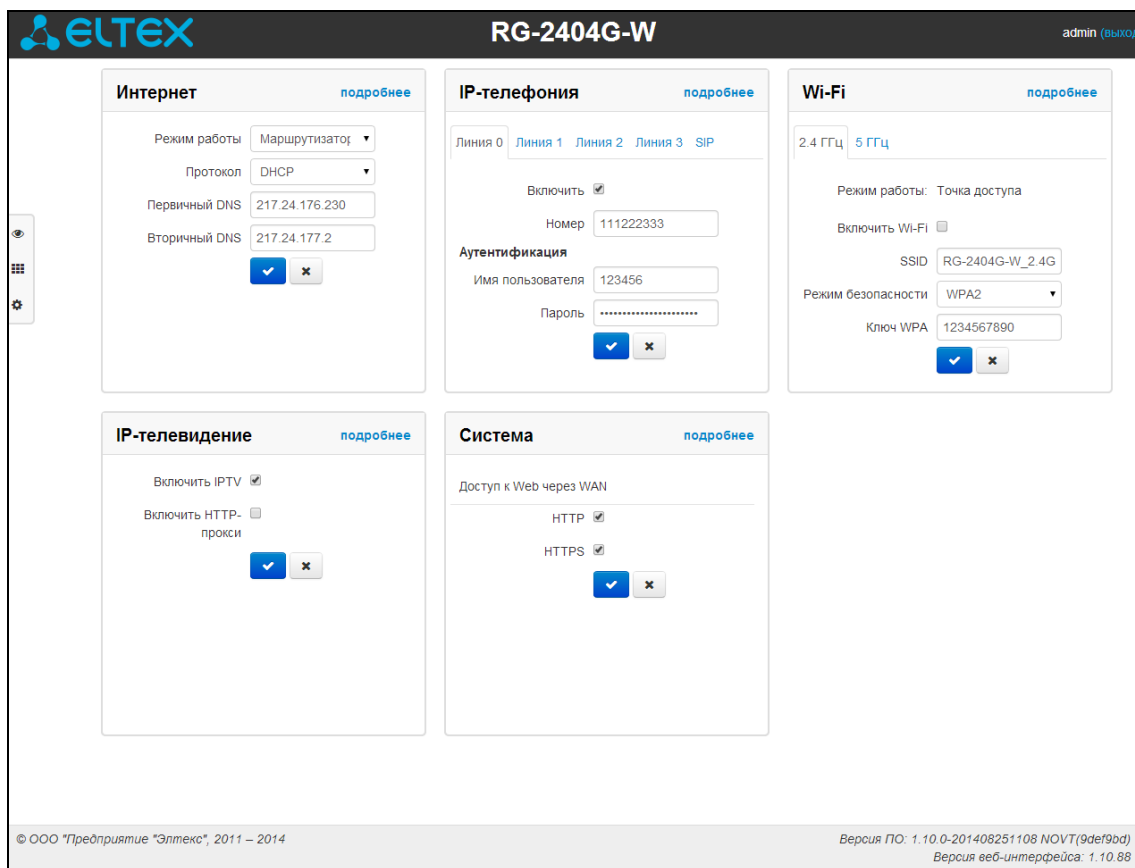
ELTEX

RG-2404G-W

admin (выход

Интернет подробнее

Режим работы Маршрутизатор

Протокол DHCP

Первичный DNS 217.24.176.230

Вторичный DNS 217.24.177.2

IP-телефония подробнее

Линия 0 Линия 1 Линия 2 Линия 3 SIP

Включить

Номер 111222333

Аутентификация

Имя пользователя 123456

Пароль ••••••••••••••••••••••

Wi-Fi подробнее

2.4 ГГц 5 ГГц

Режим работы: Точка доступа

Включить Wi-Fi

SSID RG-2404G-W_2.4G

Режим безопасности WPA2

Ключ WPA 1234567890

IP-телевидение подробнее

Включить IPTV

Включить HTTP-прокси

Система подробнее

Доступ к Web через WAN

HTTP

HTTPS

© ООО "Предприятие "Элтекс", 2011 – 2014

Версия ПО: 1.10.0-201408251108 NOVT(9def9bd)

Версия веб-интерфейса: 1.10.88